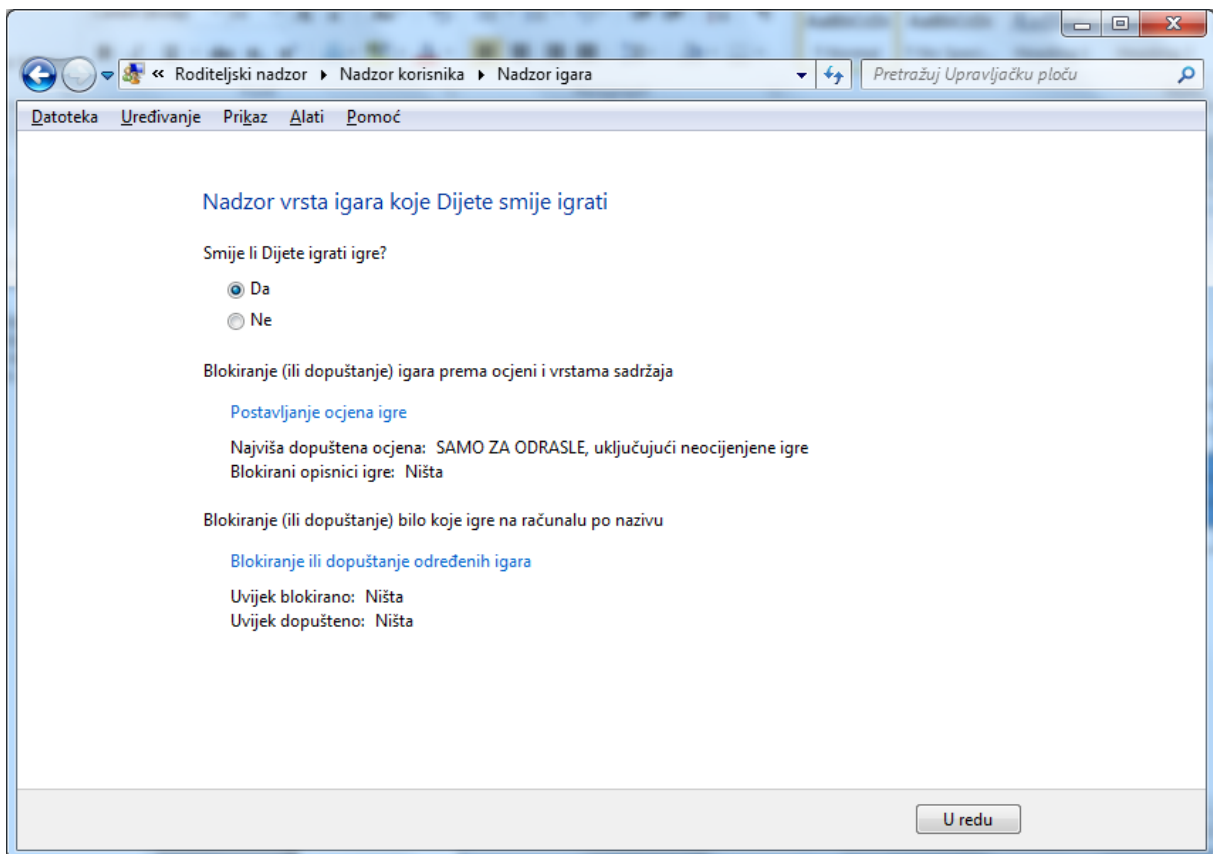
« Roditeljski nadzor ▸ Nadzor korisnika ▸ Nadzor igara

Pretražuj Upravljačku ploču

Datoteka Uređivanje Prikaz Alati Pomoć

Nadzor vrsta igara koje Dijete smije igrati

Smije li Dijete igrati igre?

Da

Ne

Blokiranje (ili dopuštanje) igara prema ocjeni i vrstama sadržaja

Postavljanje ocjena igre

Najviša dopuštena ocjena: SAMO ZA ODRASLE, uključujući neocijenjene igre
Blokirani opisnici igre: Ništa

Blokiranje (ili dopuštanje) bilo koje igre na računalu po nazivu

Blokiranje ili dopuštanje određenih igara

Uvijek blokirano: Ništa
Uvijek dopušteno: Ništa

U redu